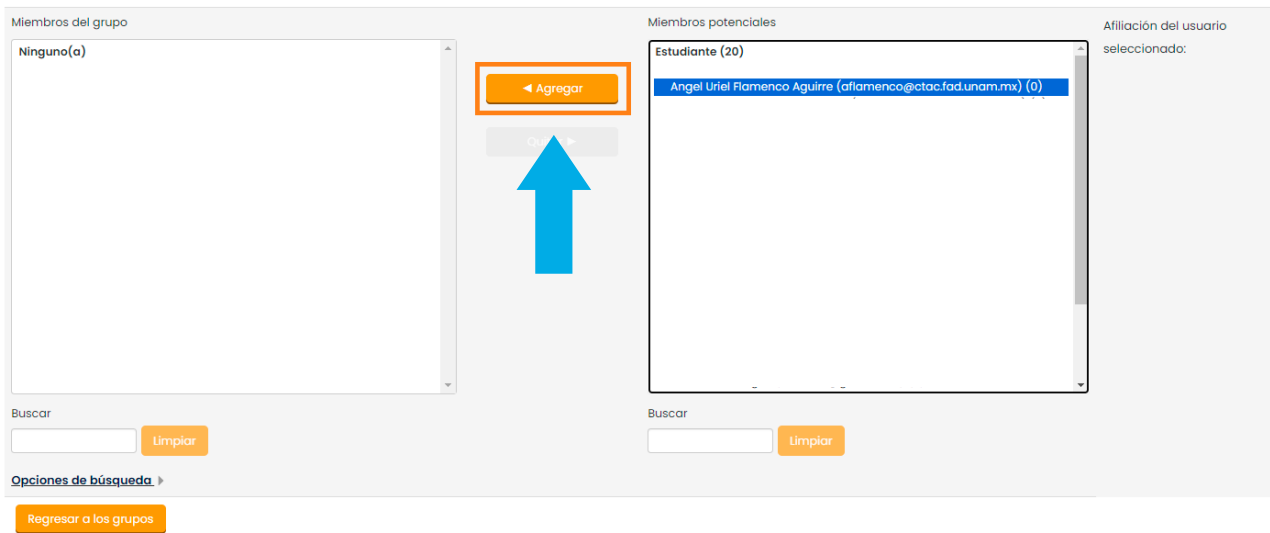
Miembros del grupo

Ninguno(a)

◄ Agregar

Qu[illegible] ►

Miembros potenciales

Estudiante (20)

Angel Uriel Flamenco Aguirre (aflamenco@ctac.fad.unam.mx) (0)

Afiliación del usuario seleccionado:

Buscar

Limpiar

Buscar

Limpiar

Opciones de búsqueda

Regresar a los grupos